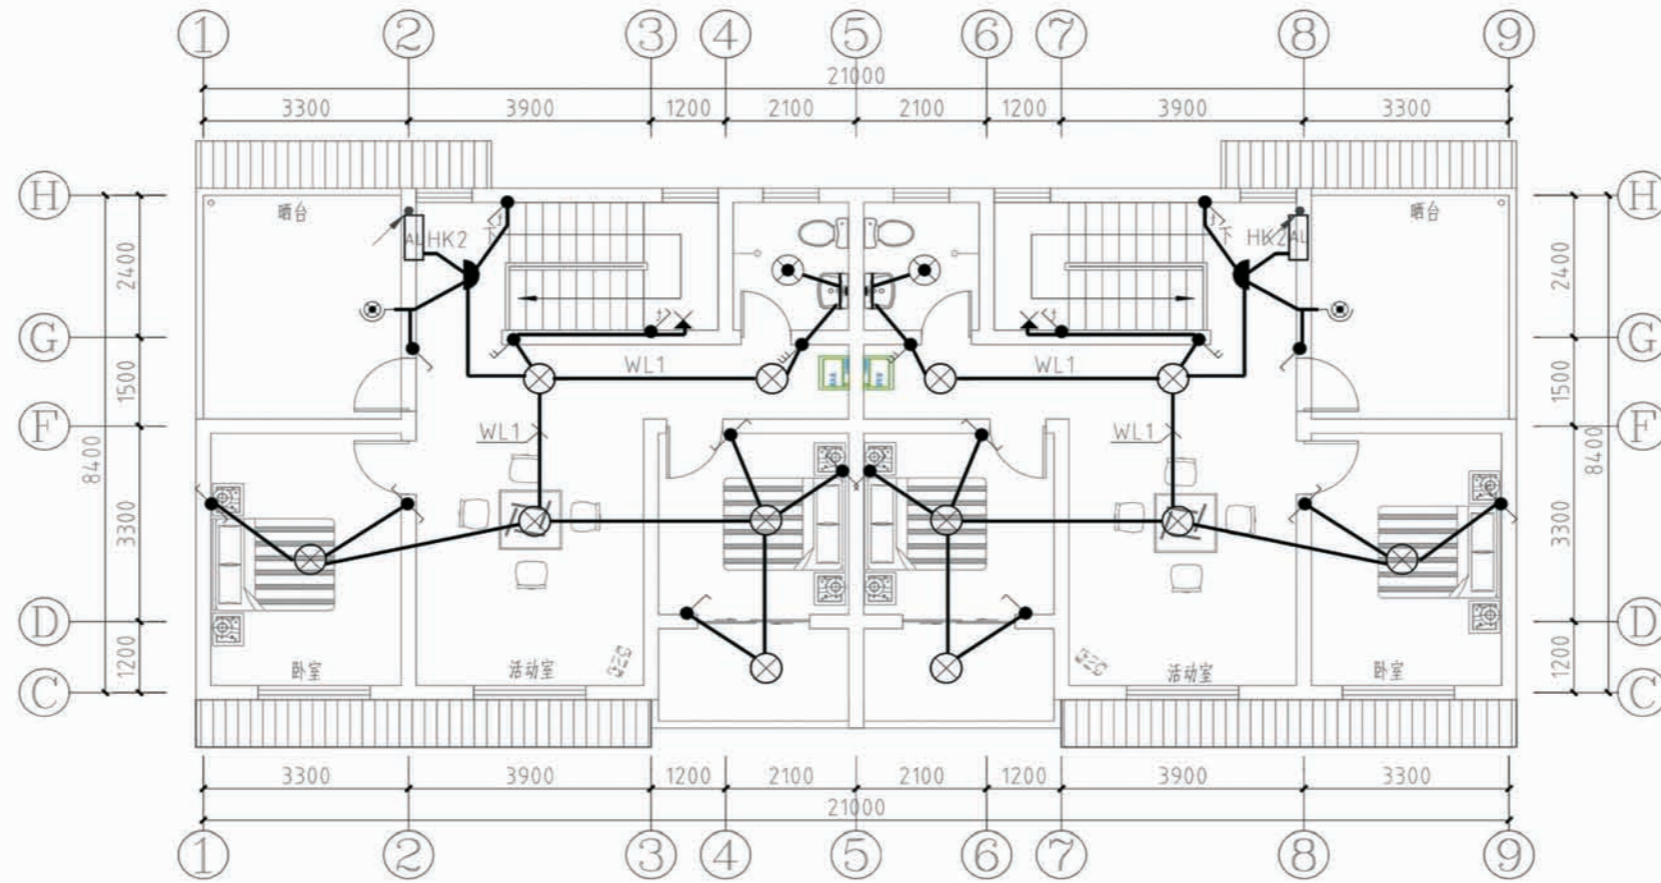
①　②　③　④　⑤　⑥　⑦　⑧　⑨

21000

3300　3900　1200　2100　2100　1200　3900　3300

H　G　F　D　C

2400　1500　3300　1200　8400

晒台　AL HK2　WL1　WL1

晒台　HK2 AL　WL1　WL1

卧室　活动室　活动室　卧室

3300　3900　1200　2100　2100　1200　3900　3300

21000

①　②　③　④　⑤　⑥　⑦　⑧　⑨